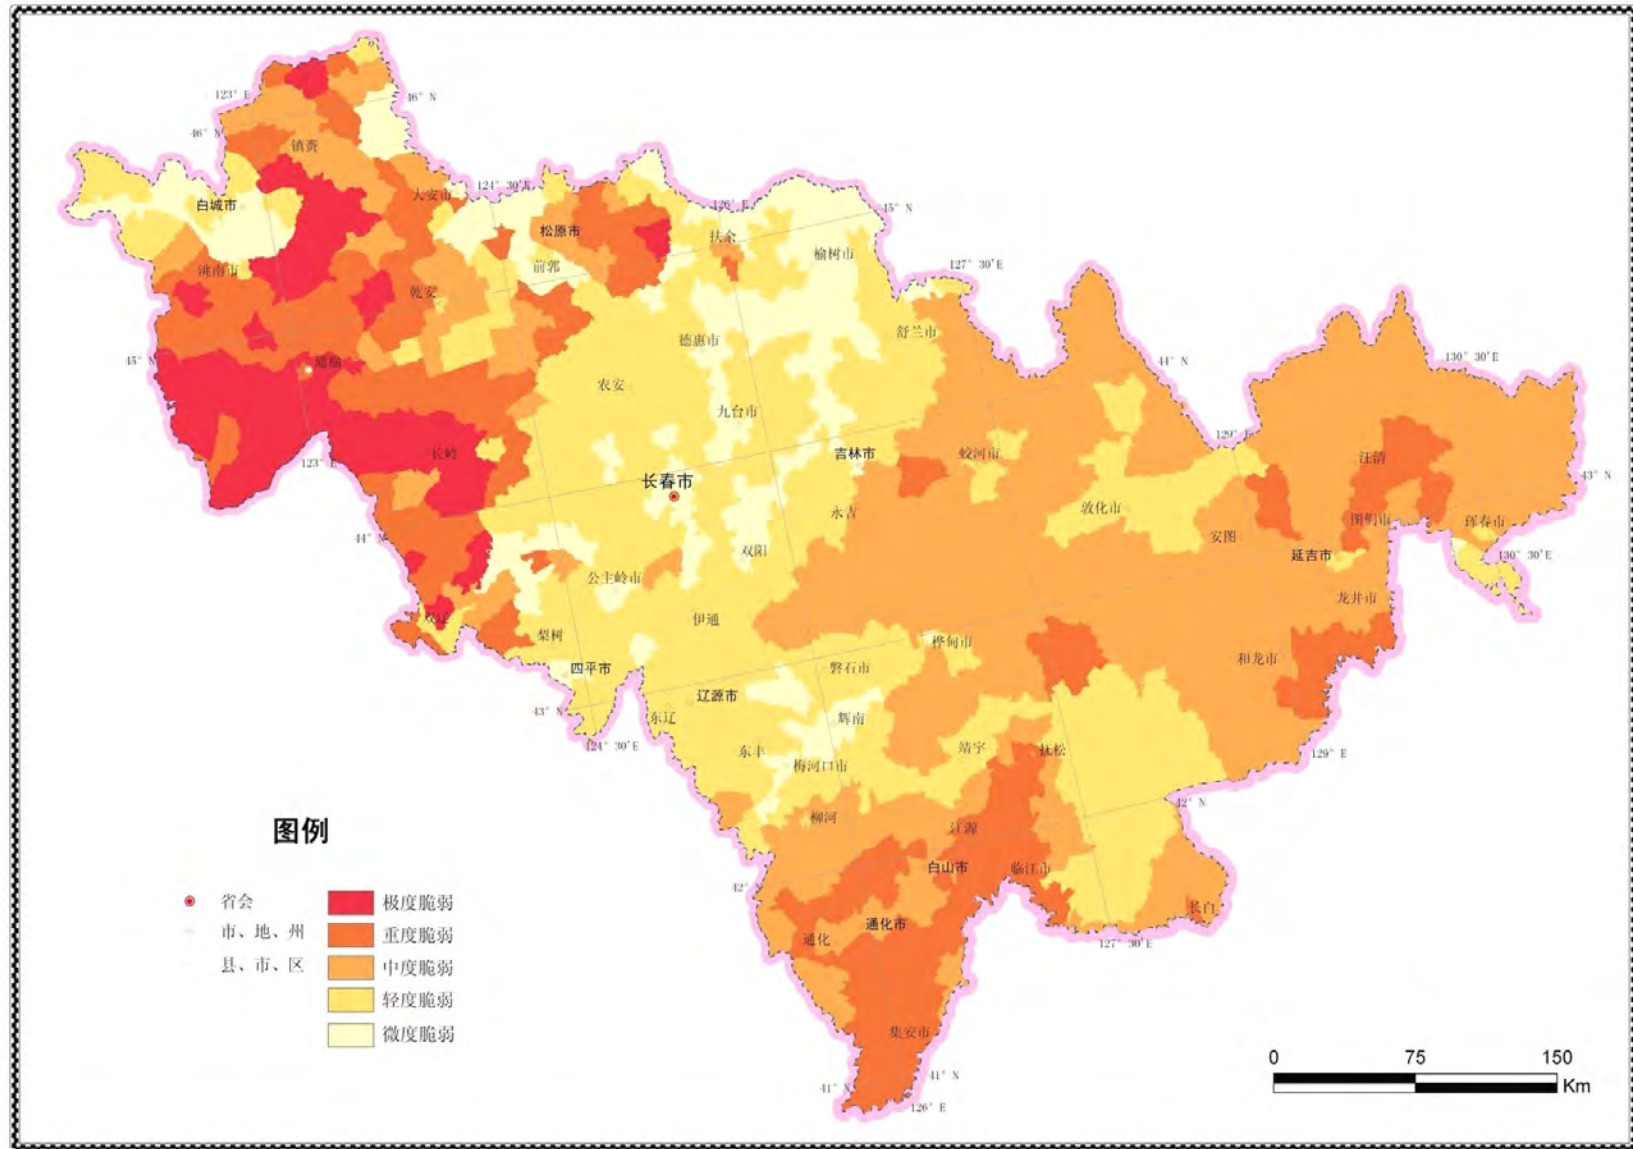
123° E
46° N
46° N
镇赉
白城市
大安市
124° 30' E
松原市
126° E
45° N
扶余
榆树市
洮南市
前郭
127° 30' E
乾安
舒兰市
45° N
通榆
德惠市
44° N
130° 30' E
农安
九台市
123° E
长岭
吉林市
蛟河市
129° E
汪清
长春市
43° N
永吉
敦化市
图们市
珲春市
44° N
双阳
安图
延吉市
130° 30' E
公主岭市
龙井市
双辽
伊通
梨树
桦甸市
四平市
和龙市
磐石市
辽源市
43° N
东辽
辉南
124° 30' E
东丰
靖宇
抚松
129° E
梅河口市
42° N
柳河
江源
图例
白山市
临江市
42°
省会
极度脆弱
长白
市、地、州
重度脆弱
通化市
通化
127° 30' E
县、市、区
中度脆弱
轻度脆弱
微度脆弱
集安市
0
75
150
Km
41° N
41° N
126° E